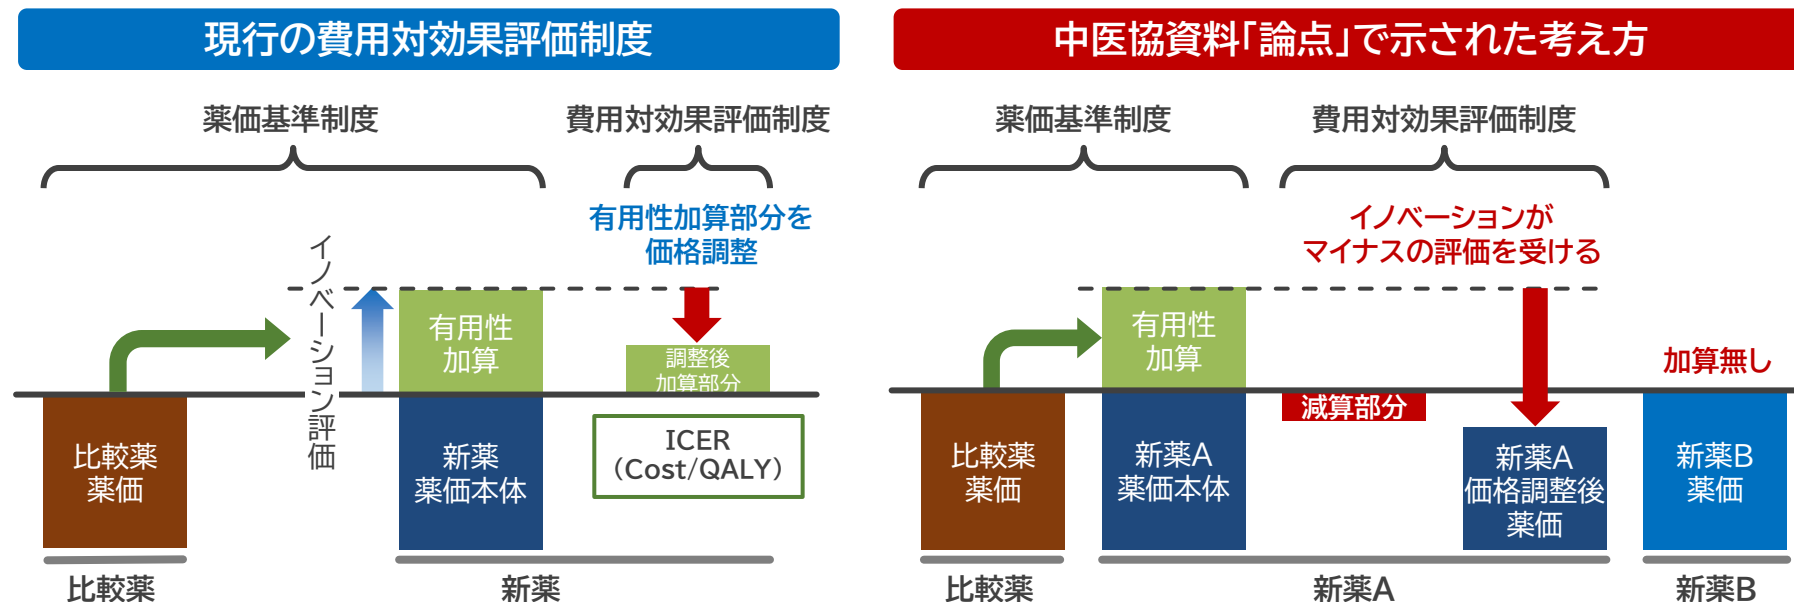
現行の費用対効果評価制度

薬価基準制度

費用対効果評価制度

有用性加算部分を価格調整

イノベーション評価

有用性加算

調整後加算部分

比較薬薬価

新薬薬価本体

ICER (Cost/QALY)

比較薬

新薬

中医協資料「論点」で示された考え方

薬価基準制度

費用対効果評価制度

イノベーションがマイナスの評価を受ける

有用性加算

加算無し

減算部分

比較薬薬価

新薬A薬価本体

新薬A価格調整後薬価

新薬B薬価

比較薬

新薬A

新薬B